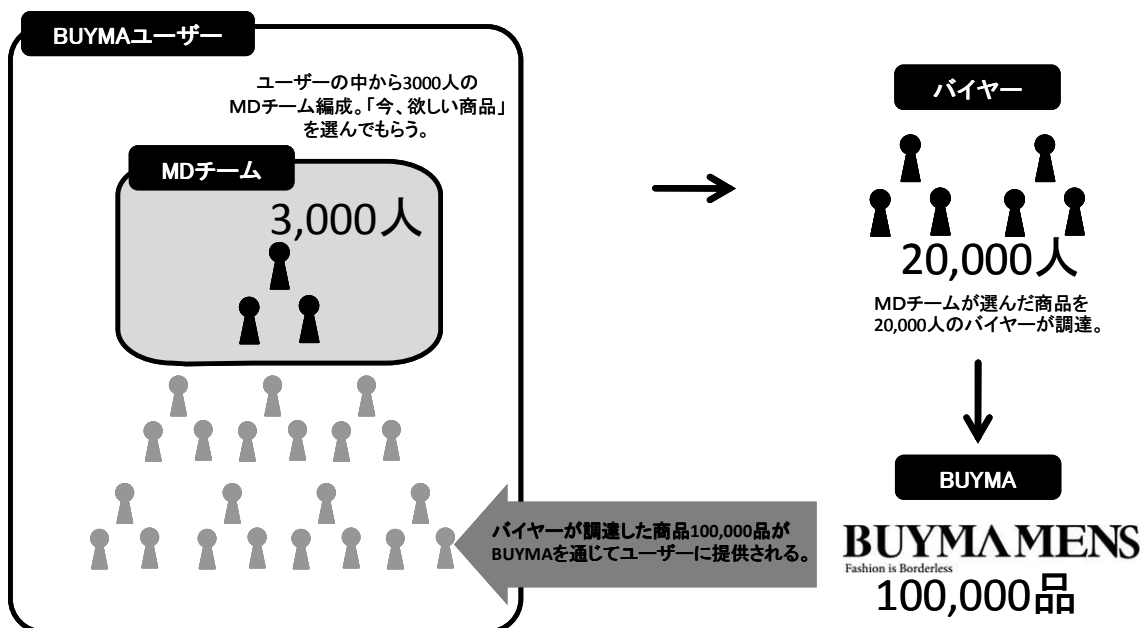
BUYMAユーザー

ユーザーの中から3000人のMDチーム編成。「今、欲しい商品」を選んでもらう。

MDチーム

3,000人

バイヤー

20,000人

MDチームが選んだ商品を20,000人のバイヤーが調達。

BUYMA

バイヤーが調達した商品100,000品がBUYMAを通じてユーザーに提供される。

BUYMA MENS
Fashion is Borderless
100,000品